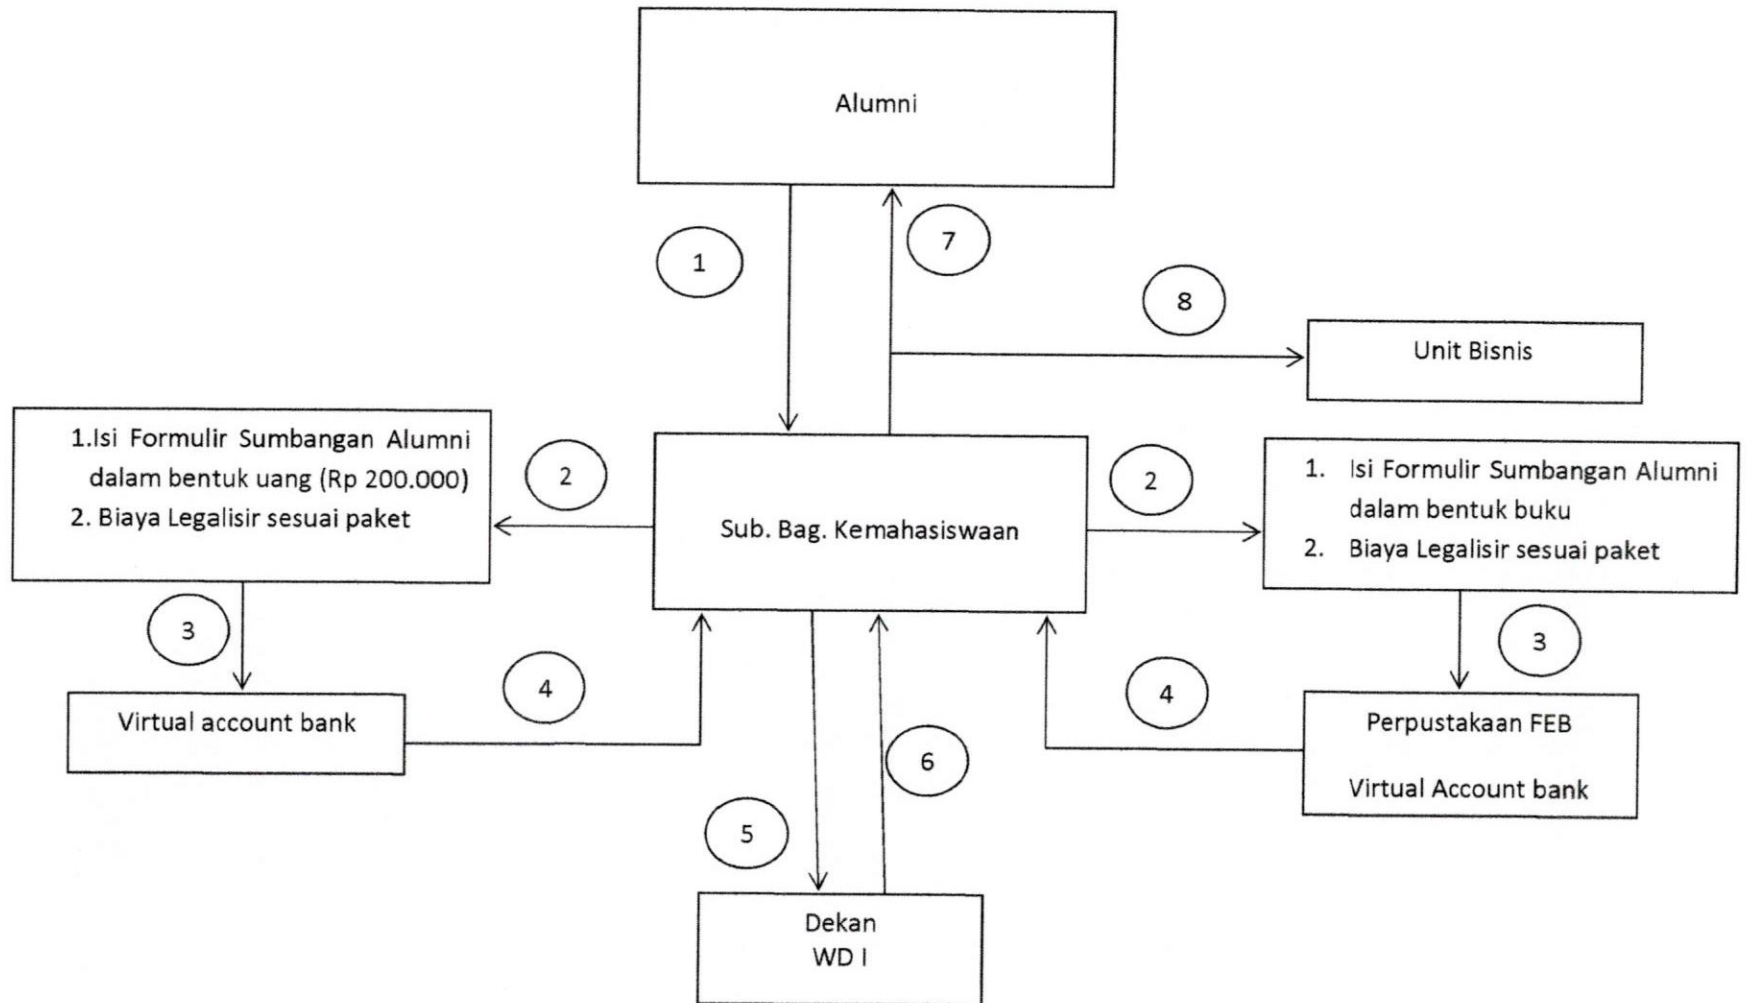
Alumni

1

7

8

Unit Bisnis

1.Isi Formulir Sumbangan Alumni dalam bentuk uang (Rp 200.000)
2. Biaya Legalisir sesuai paket

2

Sub. Bag. Kemahasiswaan

2

1. Isi Formulir Sumbangan Alumni dalam bentuk buku
2. Biaya Legalisir sesuai paket

3

3

Virtual account bank

4

4

Perpustakaan FEB

Virtual Account bank

6

5

Dekan
WD I